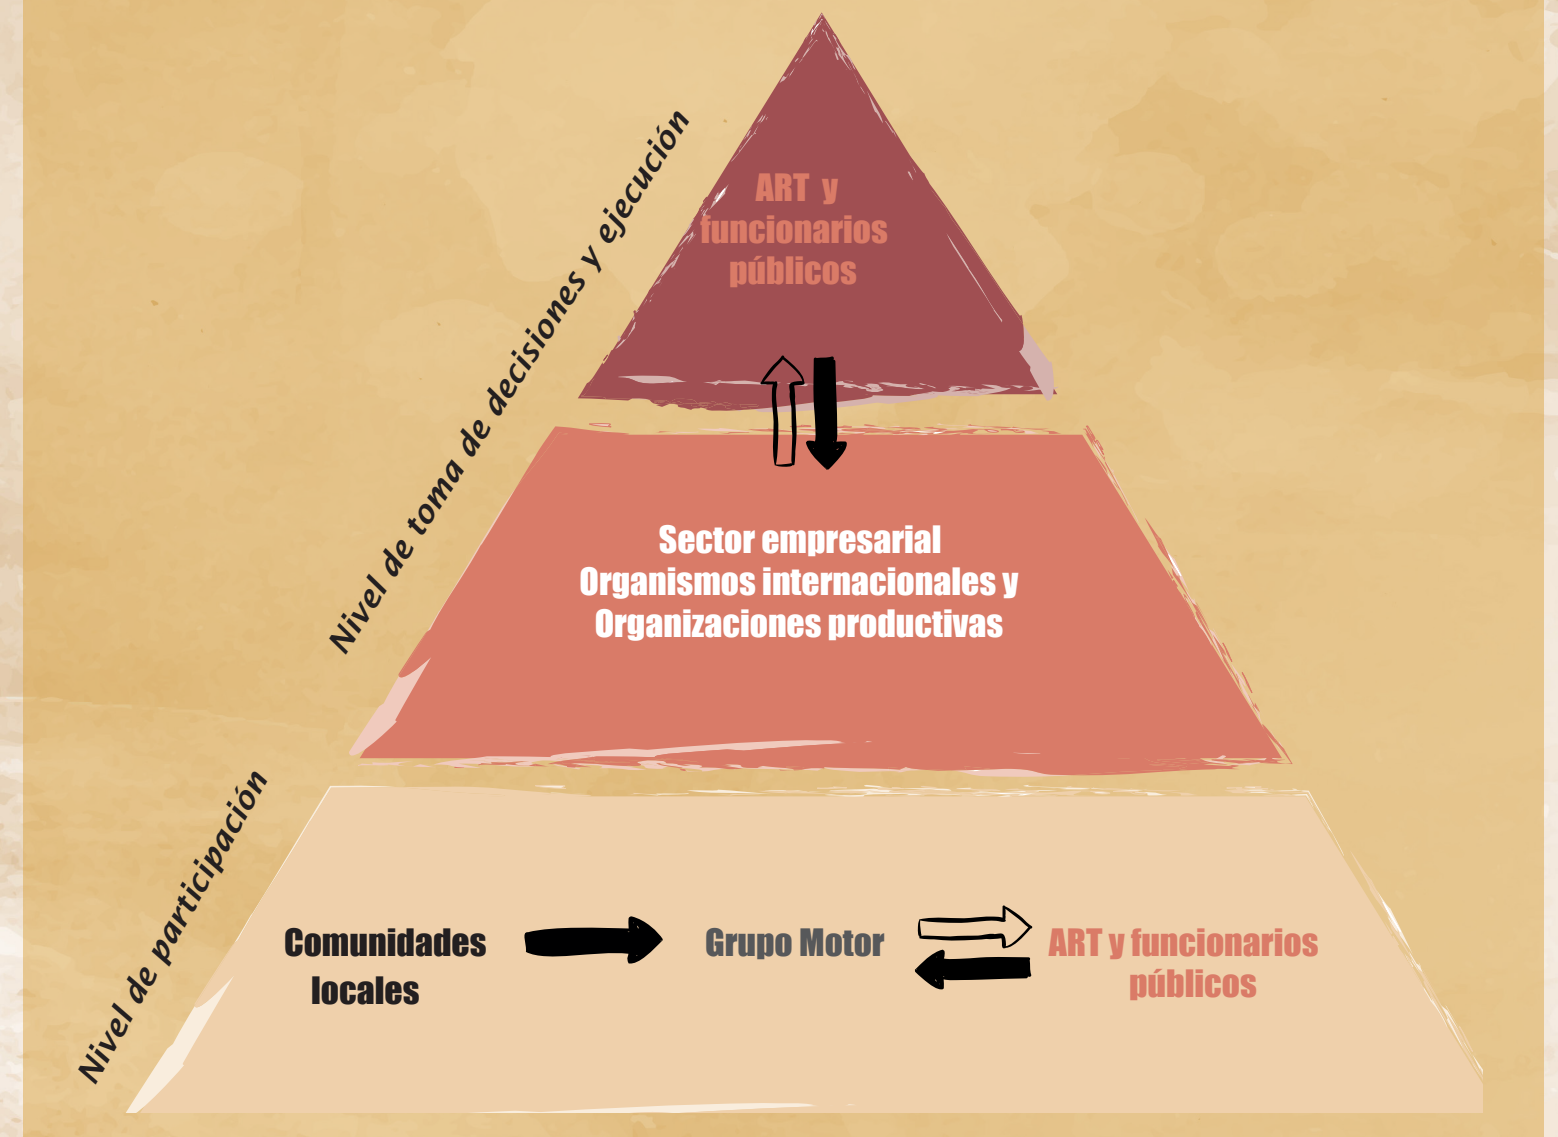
Nivel de toma de decisiones y ejecución

ART y funcionarios públicos

Sector empresarial
Organismos internacionales y
Organizaciones productivas

Nivel de participación

Comunidades locales

Grupo Motor

ART y funcionarios públicos